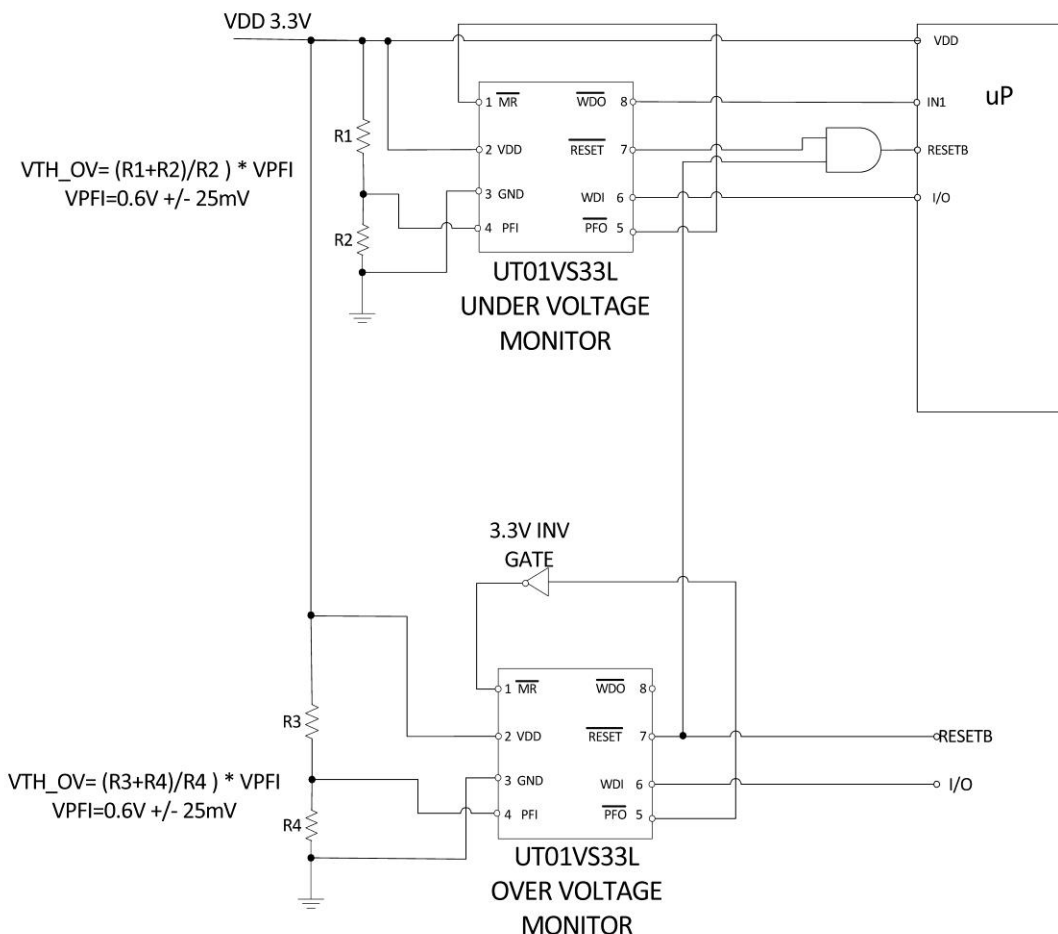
VDD 3.3V

VDD

uP

1 $\overline{MR}$

$\overline{WDO}$ 8

IN1

R1

2 VDD

$\overline{RESET}$ 7

RESETB

VTH_OV= (R1+R2)/R2 ) * VPFI
VPFI=0.6V +/- 25mV

3 GND

WDI 6

I/O

R2

4 PFI

$\overline{PFO}$ 5

UT01VS33L
UNDER VOLTAGE
MONITOR

3.3V INV
GATE

1 $\overline{MR}$

$\overline{WDO}$ 8

R3

2 VDD

$\overline{RESET}$ 7

RESETB

VTH_OV= (R3+R4)/R4 ) * VPFI
VPFI=0.6V +/- 25mV

3 GND

WDI 6

I/O

R4

4 PFI

$\overline{PFO}$ 5

UT01VS33L
OVER VOLTAGE
MONITOR